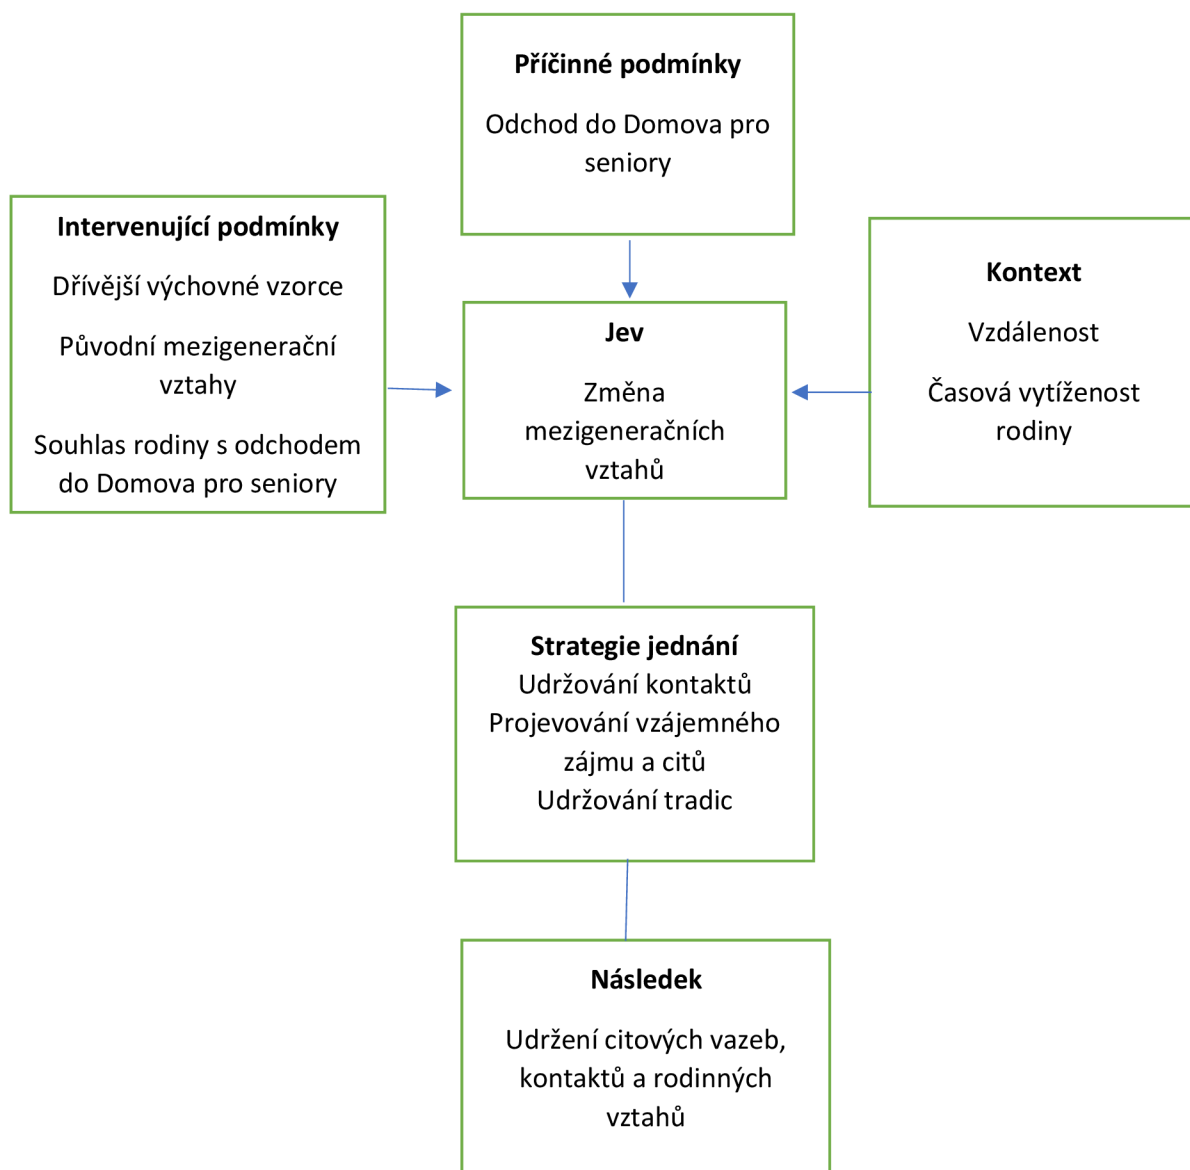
**Příčinné podmínky**

Odchod do Domova pro seniory

**Intervenující podmínky**

Dřívější výchovné vzorce

Původní mezigenerační vztahy

Souhlas rodiny s odchodem do Domova pro seniory

**Jev**

Změna mezigeneračních vztahů

**Kontext**

Vzdálenost

Časová vytíženost rodiny

**Strategie jednání**
Udržování kontaktů
Projevování vzájemného zájmu a citů
Udržování tradic

**Následek**

Udržení citových vazeb, kontaktů a rodinných vztahů